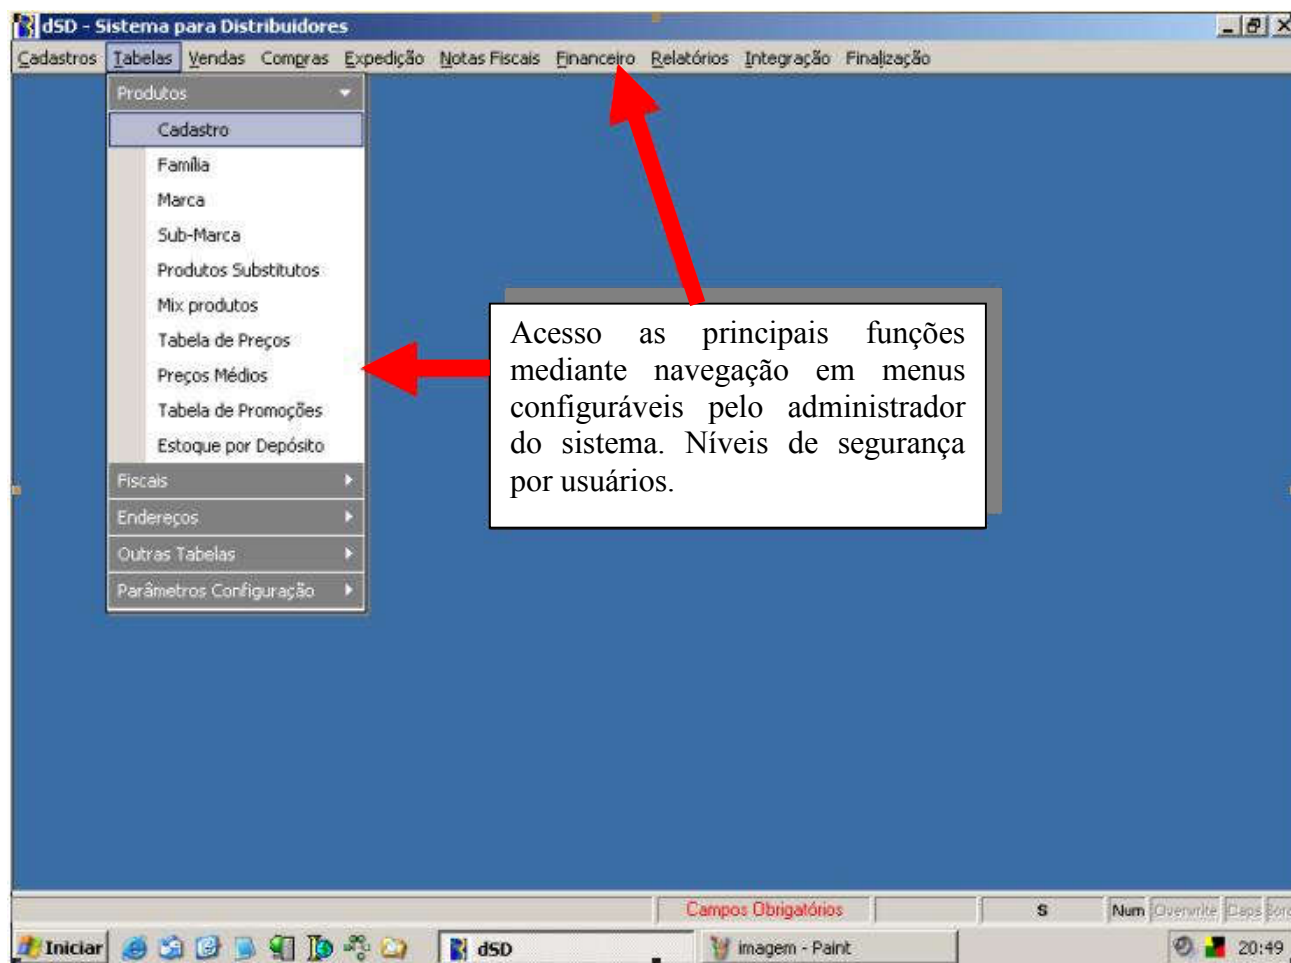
dSD - Sistema para Distribuidores

Cadastros Tabelas Vendas Compras Expedição Notas Fiscais Financeiro Relatórios Integração Finalização

Produtos
Cadastro
Família
Marca
Sub-Marca
Produtos Substitutos
Mix produtos
Tabela de Preços
Preços Médios
Tabela de Promoções
Estoque por Depósito
Fiscais
Endereços
Outras Tabelas
Parâmetros Configuração

Acesso as principais funções mediante navegação em menus configuráveis pelo administrador do sistema. Níveis de segurança por usuários.

Campos Obrigatórios S Num Overwrite Caps Scro

Iniciar dSD imagem - Paint 20:49